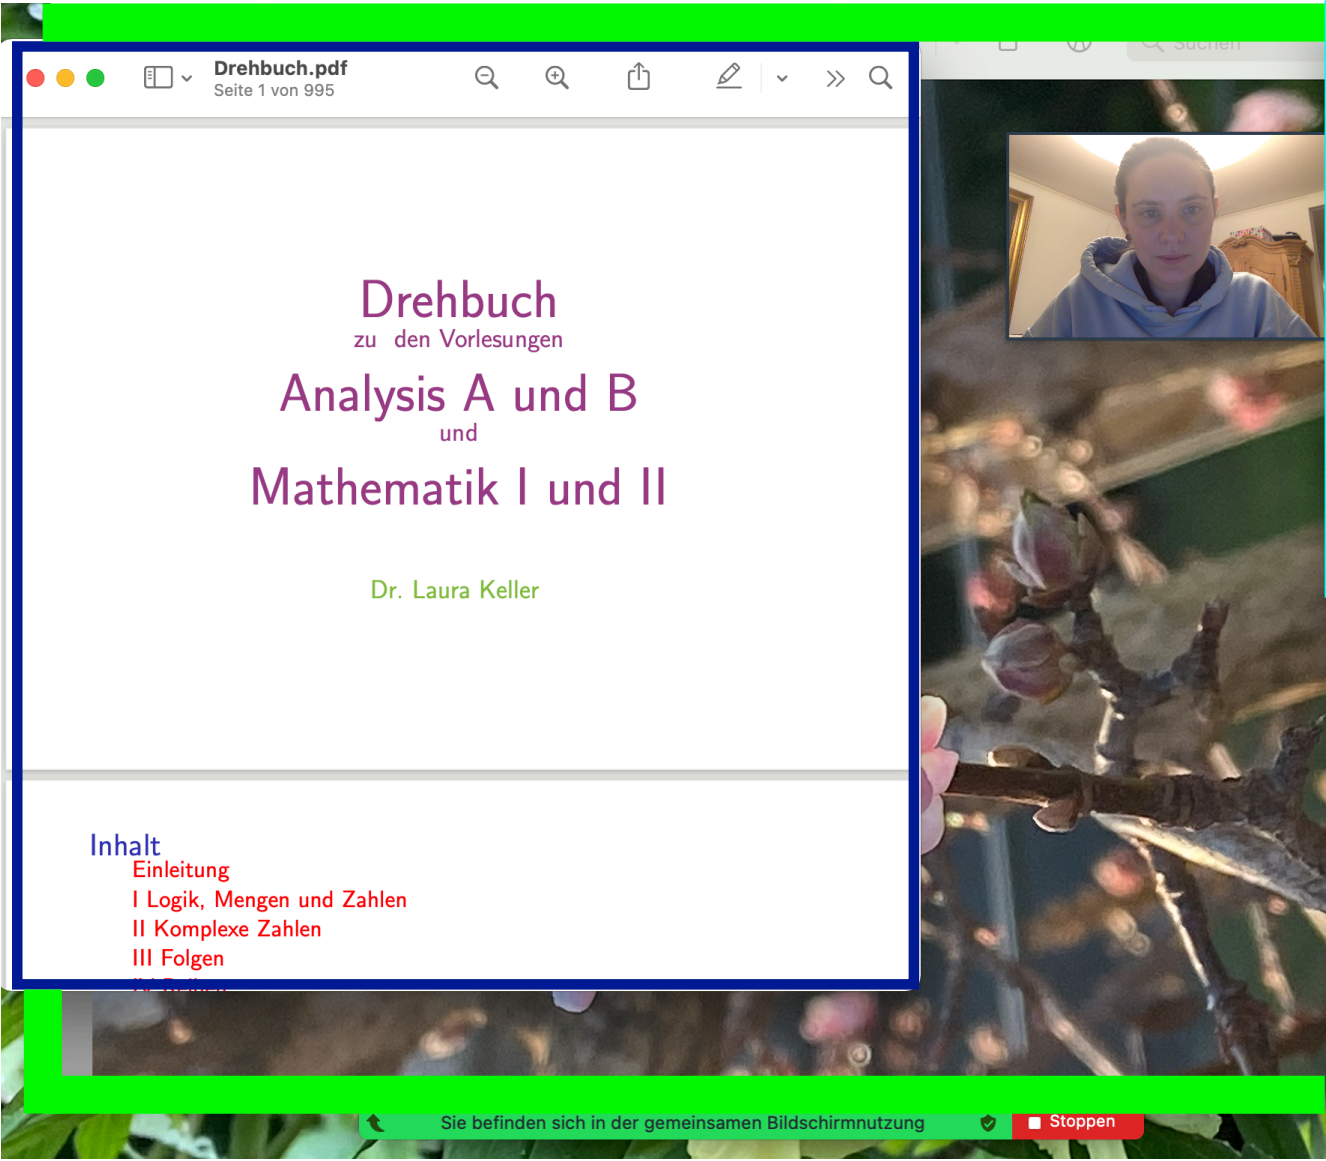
Drehbuch.pdf
Seite 1 von 995

Suchen

Drehbuch
zu den Vorlesungen
Analysis A und B
und
Mathematik I und II

Dr. Laura Keller

Inhalt
Einleitung
I Logik, Mengen und Zahlen
II Komplexe Zahlen
III Folgen
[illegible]

Sie befinden sich in der gemeinsamen Bildschirmnutzung
Stoppen